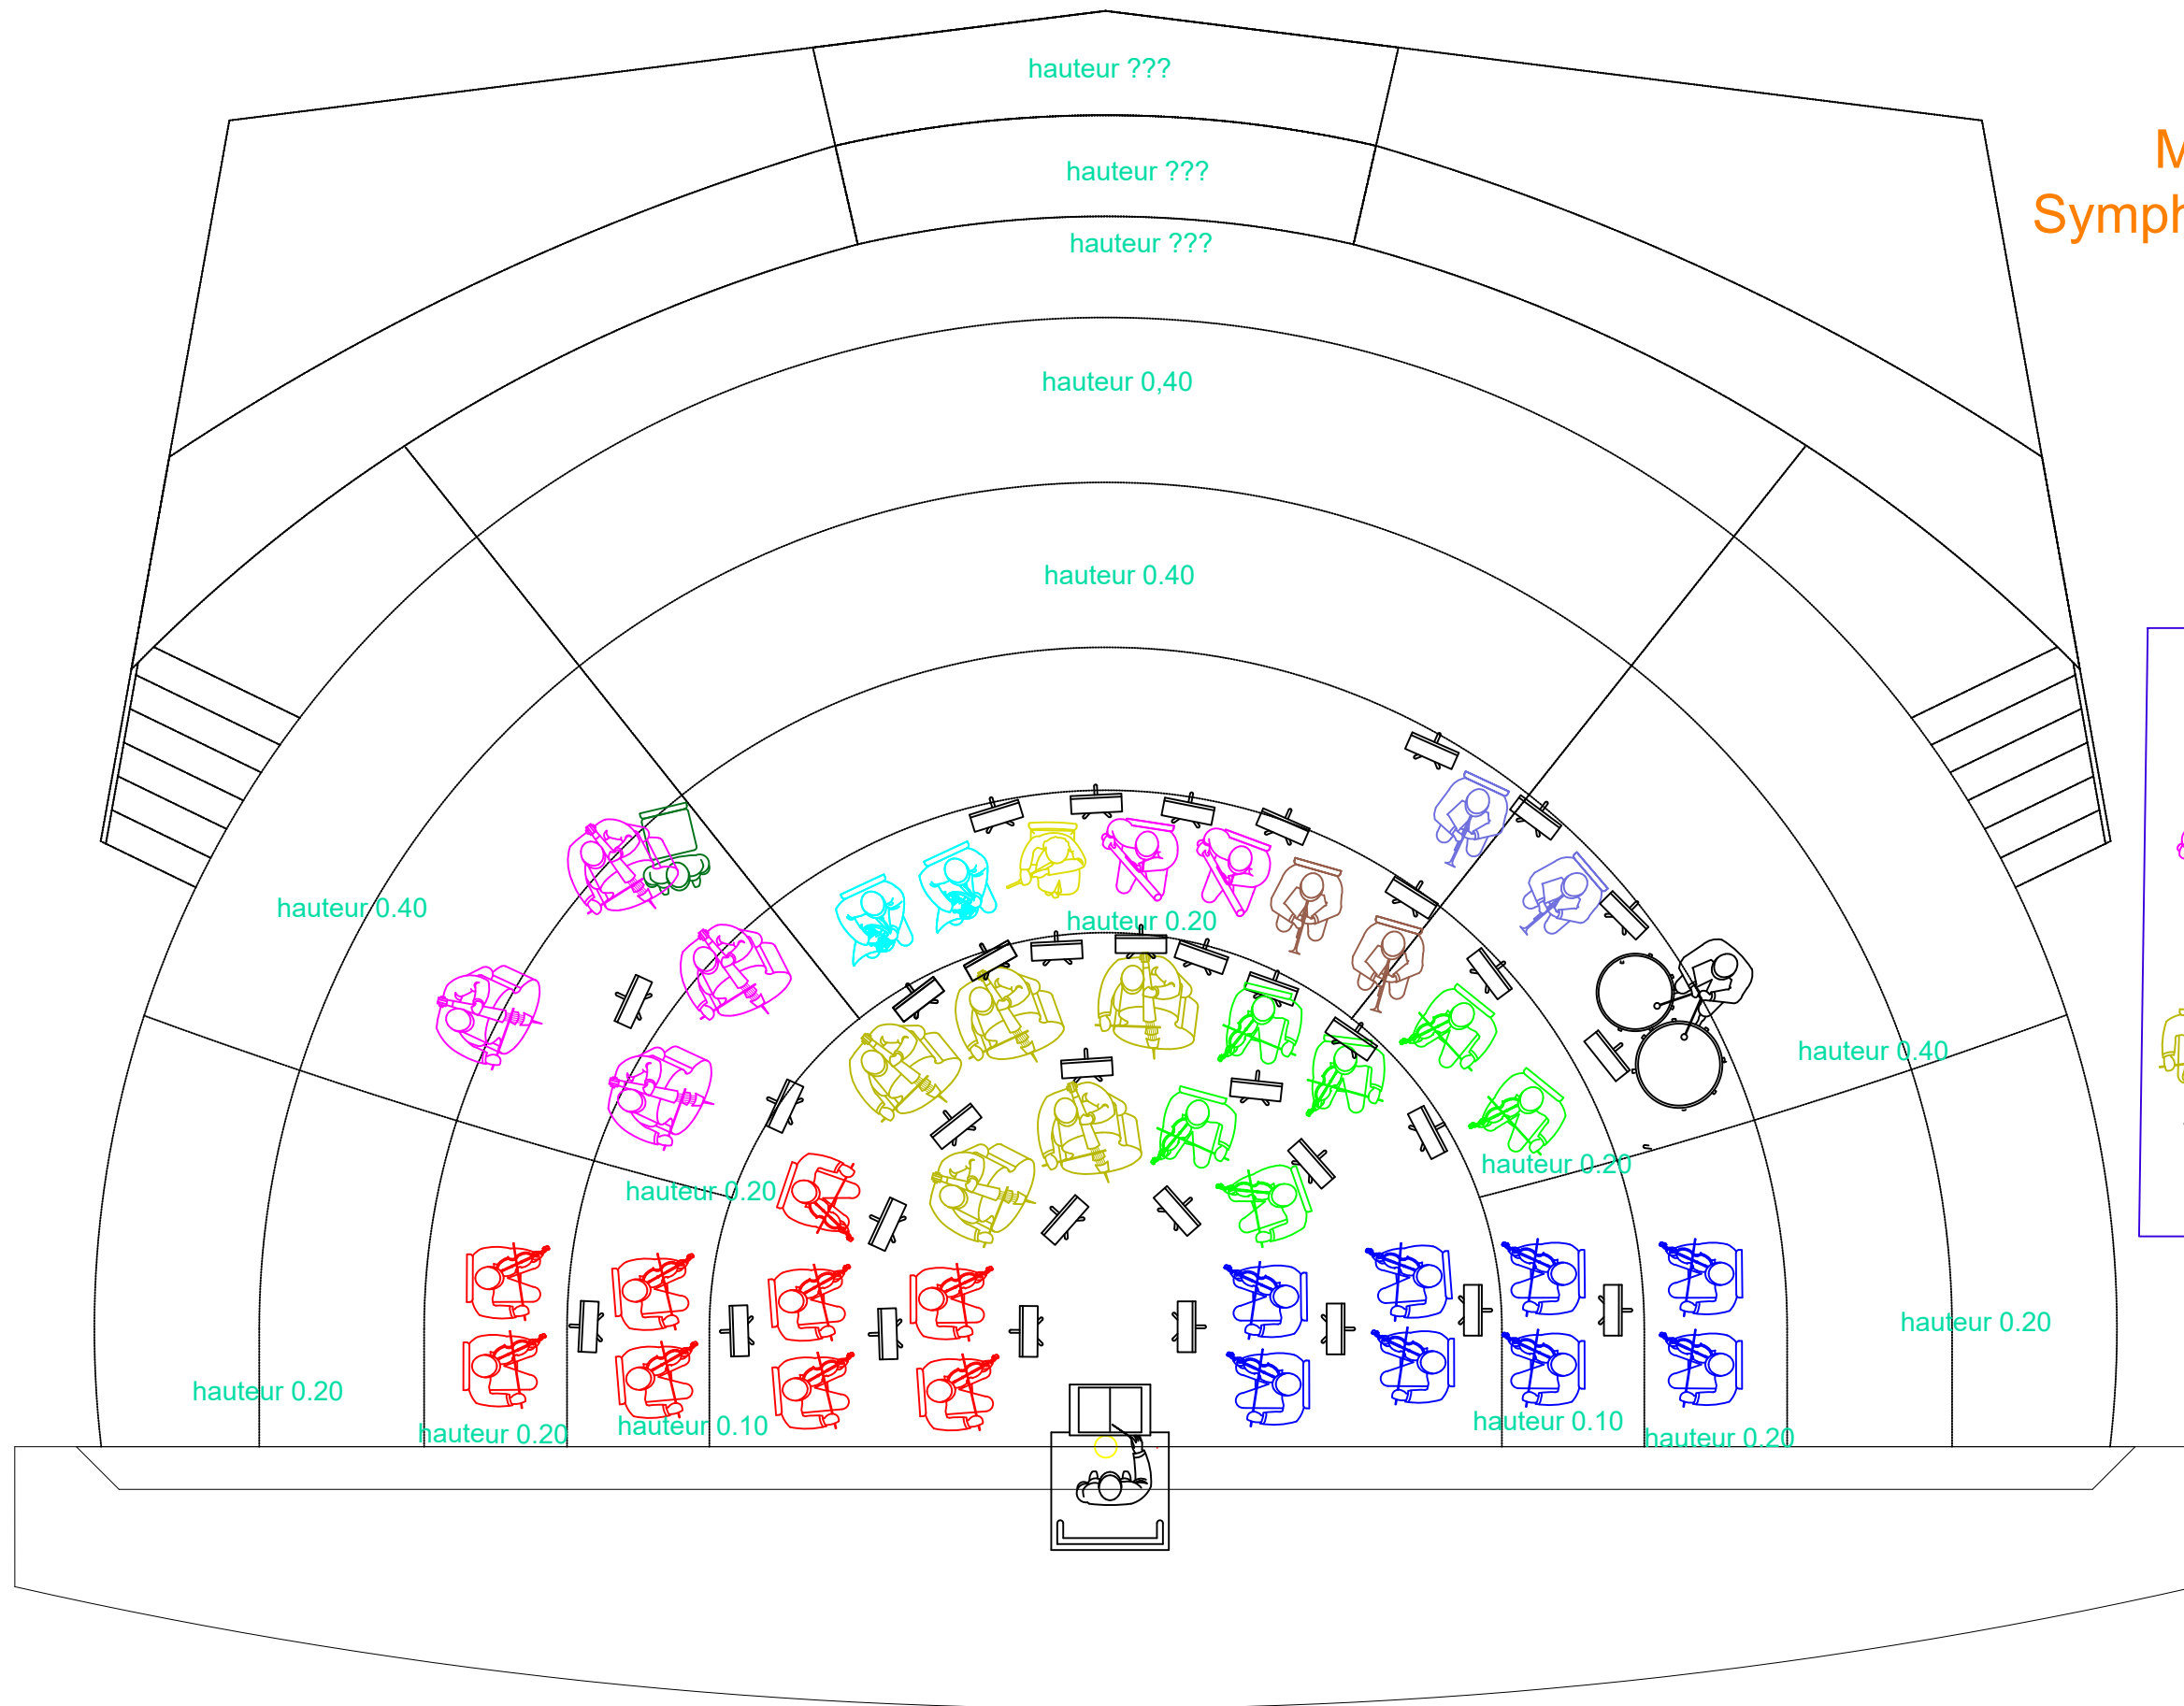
hauteur ???

hauteur ???

hauteur ???

M
Symph

hauteur 0,40

hauteur 0.40

hauteur 0.40

hauteur 0.20

hauteur 0.40

hauteur 0.20

hauteur 0.20

hauteur 0.20

hauteur 0.20

hauteur 0.20

hauteur 0.10

hauteur 0.10

hauteur 0.20